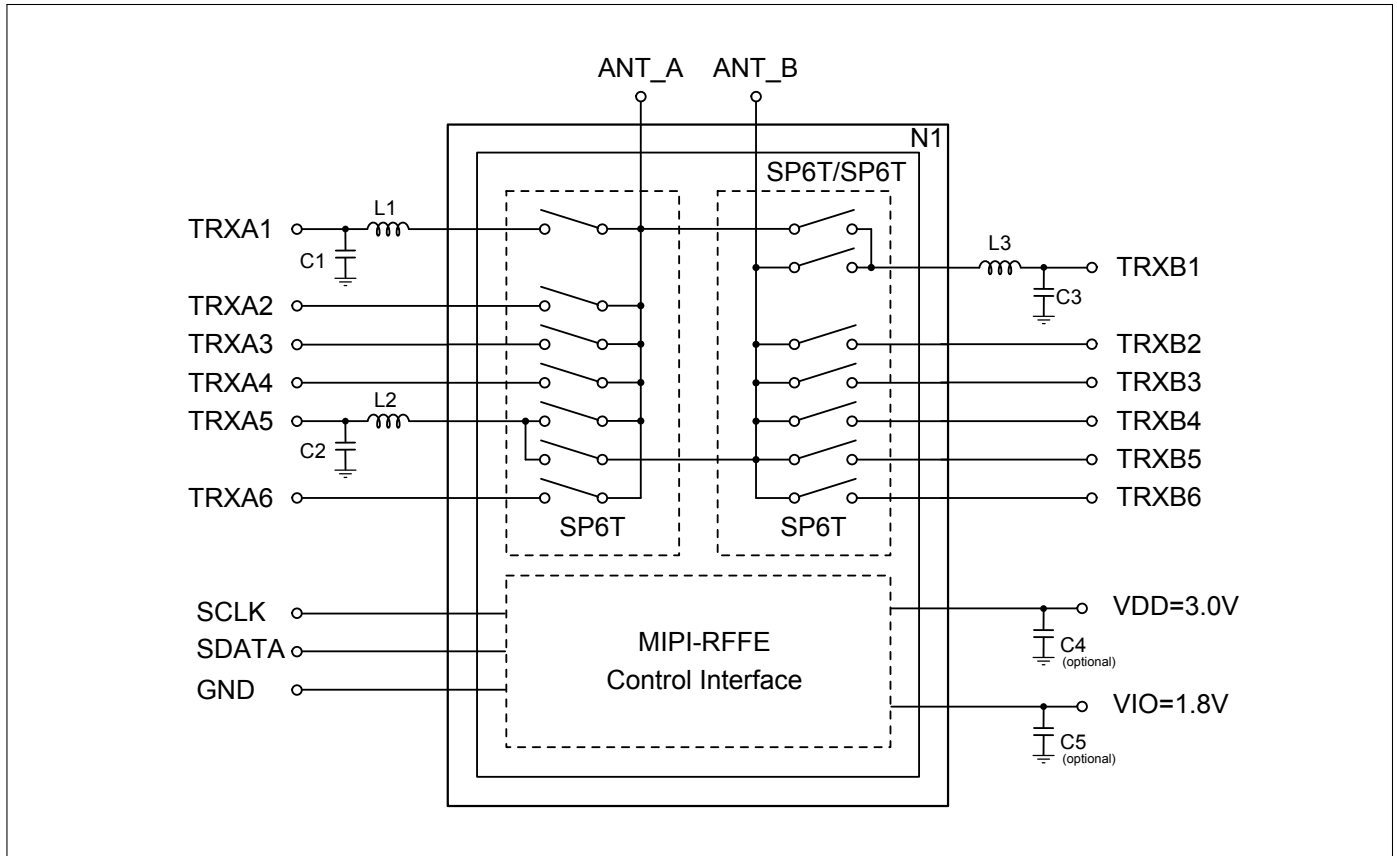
ANT_A ANT_B

N1

SP6T/SP6T

TRXA1
L1
C1

TRXA2
TRXA3
TRXA4
TRXA5
L2
C2

TRXA6

SP6T

SP6T

L3
TRXB1
C3

TRXB2
TRXB3
TRXB4
TRXB5
TRXB6

SCLK
SDATA
GND

MIPI-RFFE
Control Interface

VDD=3.0V
C4
(optional)

VIO=1.8V
C5
(optional)